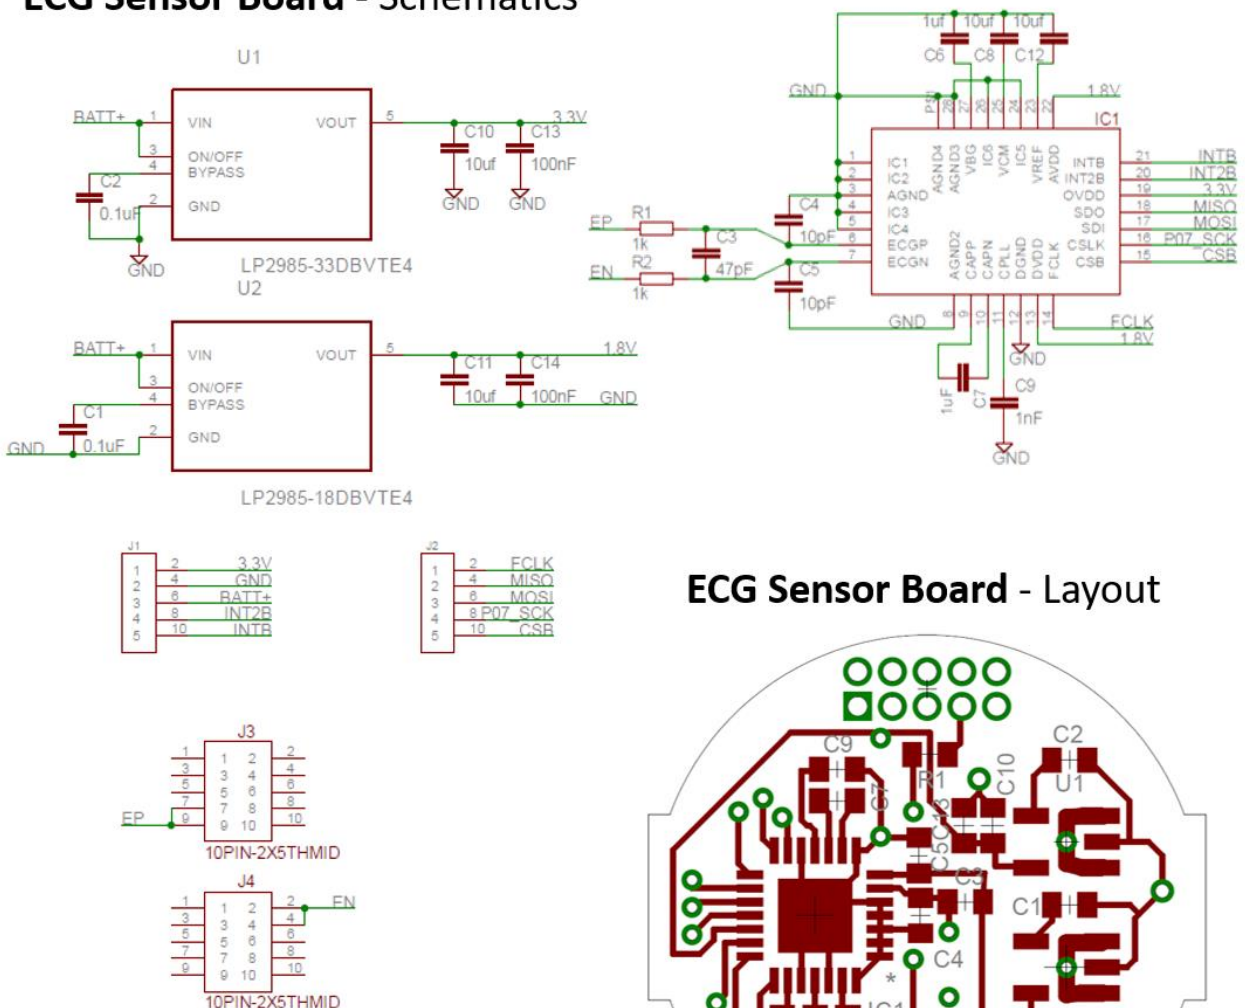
ECG Sensor Board - Schematics

U1
BATT+ 1 VIN VOUT 5 3.3V
3 ON/OFF
4 BYPASS
C2 0.1uF 2 GND
GND
C10 10uf C13 100nF
GND GND
LP2985-33DBVTE4
U2
BATT+ 1 VIN VOUT 5 1.8V
3 ON/OFF
4 BYPASS
C1 0.1uF
GND 2 GND
C11 10uf C14 100nF GND
LP2985-18DBVTE4

1uf 10uf 10uf
C6 C8 C12
GND 1.8V
IC1
EP R1 1k
EN R2 1k
C3 47pF
C4 10pF
C5 10pF
IC1 IC2 AGND IC3 IC4 ECGP ECGN
AGND4 AGND3 VBG IC6 VCM IC5 VREF AVDD
INTB INT2B OVDD SDO SDI CSLK CSB
AGND2 CAPP CAPN CPLL DGND DVDD FCLK
INTB INT2B 3.3V MISO MOSI P07_SCK CSB
GND FCLK 1.8V
GND
1uF C7 C9 1nF
GND

J1
1 2 3.3V
2 4 GND
3 6 BATT+
4 8 INT2B
5 10 INTB

J2
1 2 FCLK
2 4 MISO
3 6 MOSI
4 8 P07_SCK
5 10 CSB

J3
EP
10PIN-2X5THMID
J4
EN
10PIN-2X5THMID

ECG Sensor Board - Layout

C9 R1 C10 C2 U1 C7 C5C13 C3 C1 C4 IC1